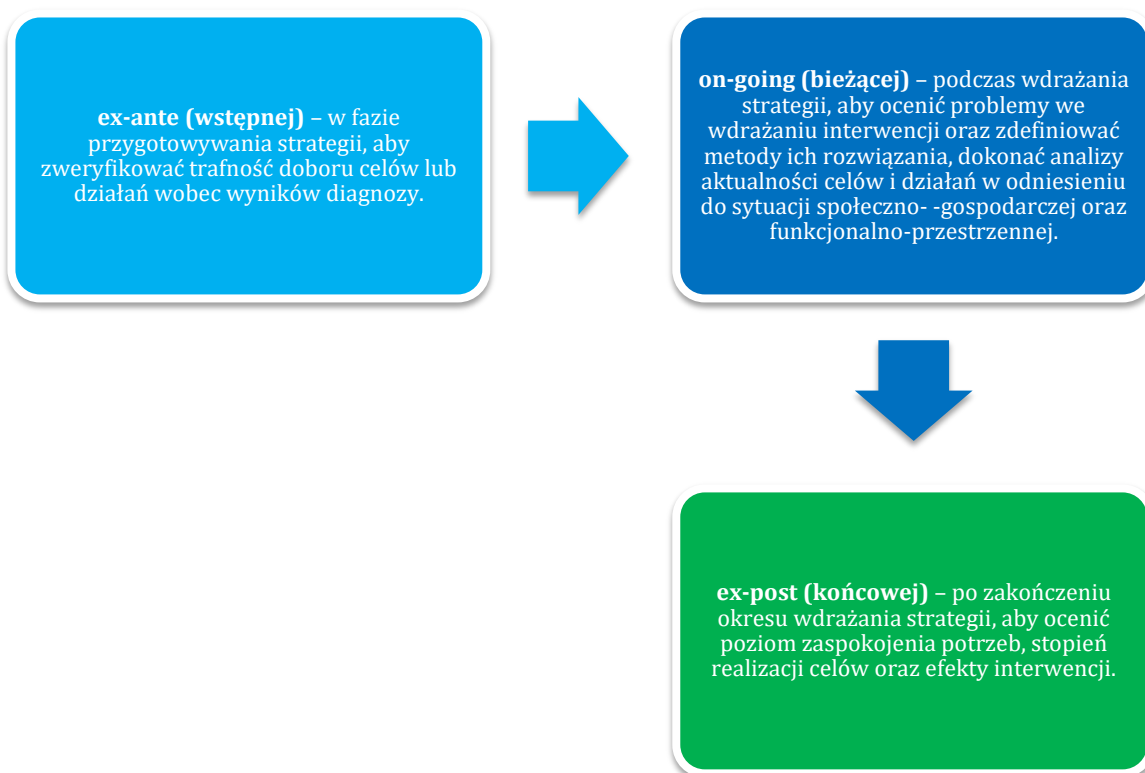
**ex-ante (wstępnej)** – w fazie przygotowywania strategii, aby zweryfikować trafność doboru celów lub działań wobec wyników diagnozy.

**on-going (bieżącej)** – podczas wdrażania strategii, aby ocenić problemy we wdrażaniu interwencji oraz zdefiniować metody ich rozwiązania, dokonać analizy aktualności celów i działań w odniesieniu do sytuacji społeczno- -gospodarczej oraz funkcjonalno-przestrzennej.

**ex-post (końcowej)** – po zakończeniu okresu wdrażania strategii, aby ocenić poziom zaspokojenia potrzeb, stopień realizacji celów oraz efekty interwencji.